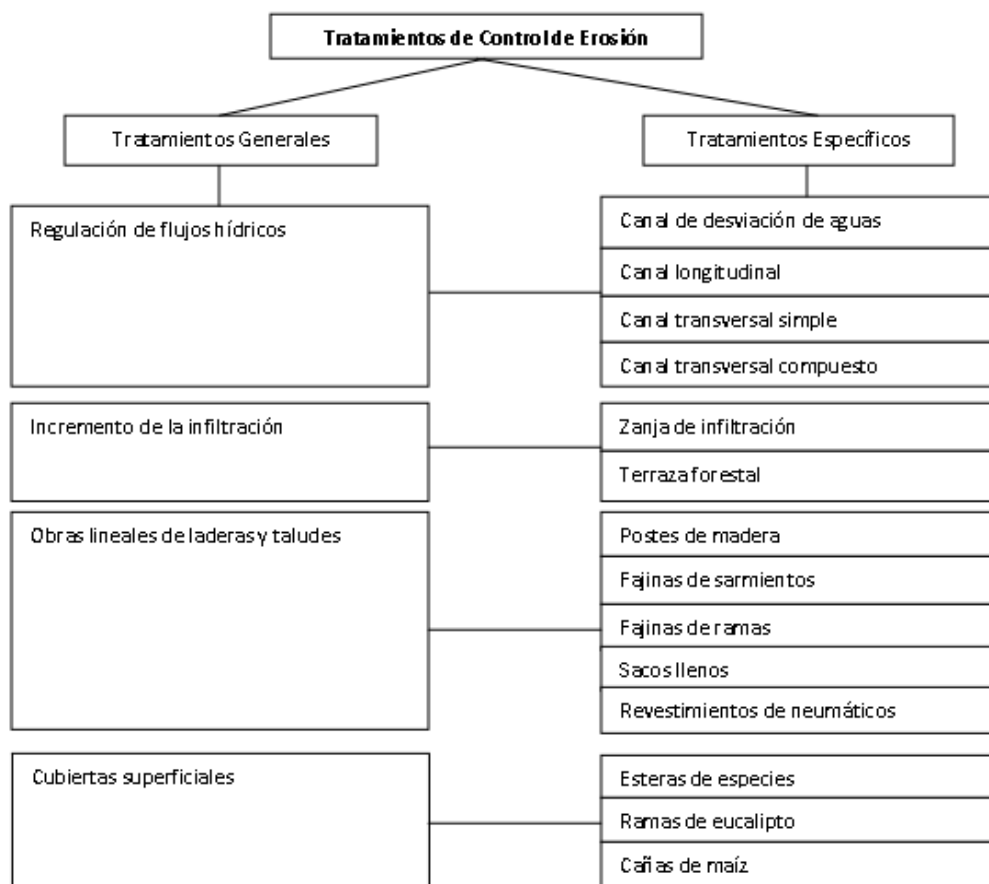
Tratamientos de Control de Erosión

Tratamientos Generales

Tratamientos Específicos

Regulación de flujos hídricos

Canal de desviación de aguas

Canal longitudinal

Canal transversal simple

Canal transversal compuesto

Incremento de la infiltración

Zanja de infiltración

Terraza forestal

Obras lineales de laderas y taludes

Postes de madera

Fajinas de sarmientos

Fajinas de ramas

Sacos llenos

Revestimientos de neumáticos

Cubiertas superficiales

Esteras de especies

Ramas de eucalipto

Cañas de maíz